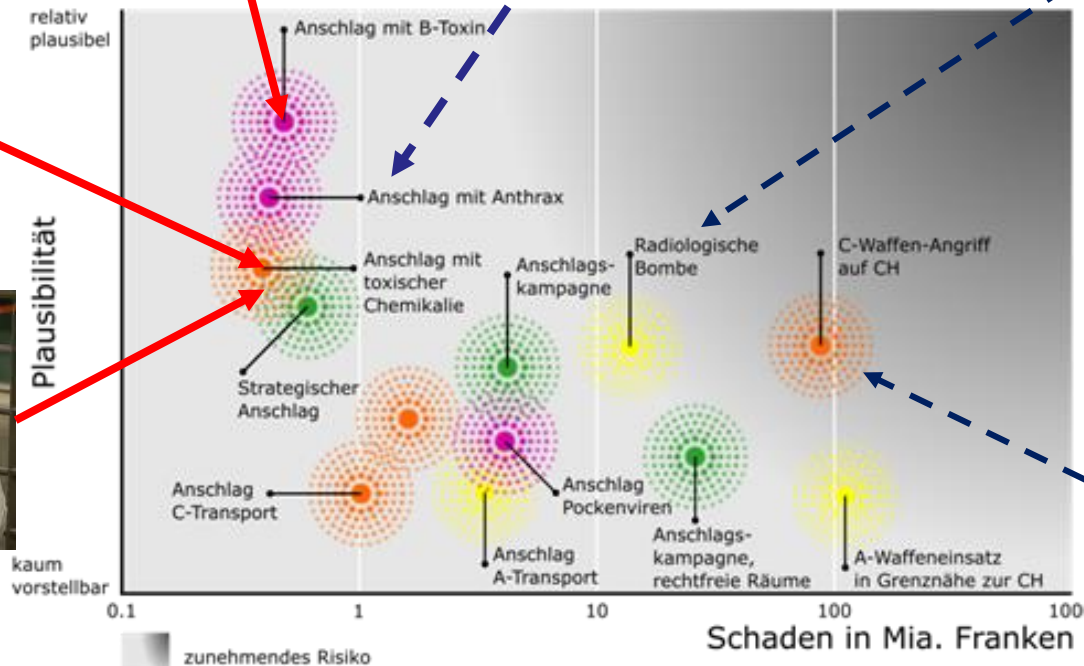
relativ plausibel

Anschlag mit B-Toxin

Anschlag mit Anthrax

Plausibilität

Anschlag mit toxischer Chemikalie

Anschlagskampagne

Radiologische Bombe

C-Waffen-Angriff auf CH

Strategischer Anschlag

Anschlag C-Transport

Anschlag Pockenviren

Anschlag A-Transport

Anschlagskampagne, rechtfreie Räume

A-Waffeneinsatz in Grenznähe zur CH

kaum vorstellbar

0.1

1

10

100

100

Schaden in Mia. Franken

zunehmendes Risiko